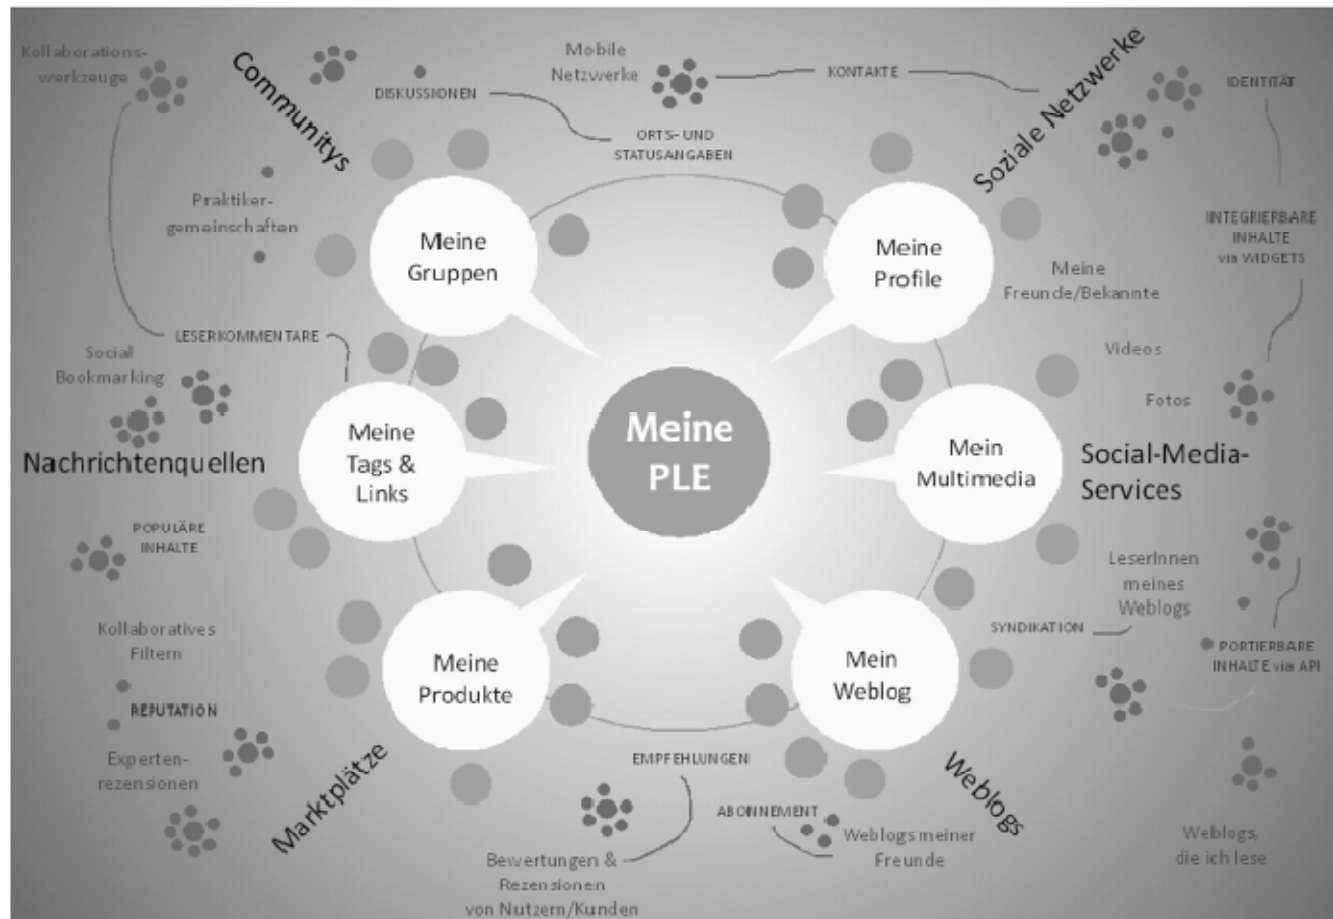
Kollaborationswerkzeuge

Communitys

Mobile Netzwerke

KONTAKTE

Soziale Netzwerke

IDENTITÄT

DISKUSSIONEN

ORTS- UND STATUSANGABEN

Praktikergemeinschaften

Meine Gruppen

Meine Profile

INTEGRIERBARE INHALTE via WIDGETS

Meine Freunde/Bekannte

LESERKOMMENTARE

Social Bookmarking

Videos

Fotos

Meine Tags & Links

Meine PLE

Mein Multimedia

Nachrichtenquellen

Social-Media-Services

POPULÄRE INHALTE

LeserInnen meines Weblogs

SYNDIKATION

Kollaboratives Filtern

PORTIERBARE INHALTE via API

Meine Produkte

Mein Weblog

REPUTATION

Expertenrezensionen

EMPFEHLUNGEN

Marktplätze

Weblogs

ABONNEMENT

Weblogs meiner Freunde

Bewertungen & Rezensionen von Nutzern/Kunden

Weblogs, die ich lese